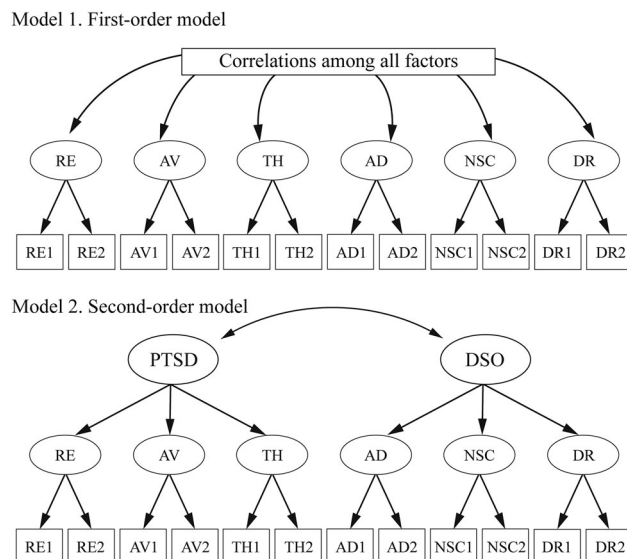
Model 1. First-order model

Correlations among all factors

RE

AV

TH

AD

NSC

DR

RE1 RE2 AV1 AV2 TH1 TH2 AD1 AD2 NSC1 NSC2 DR1 DR2

Model 2. Second-order model

PTSD

DSO

RE

AV

TH

AD

NSC

DR

RE1 RE2 AV1 AV2 TH1 TH2 AD1 AD2 NSC1 NSC2 DR1 DR2